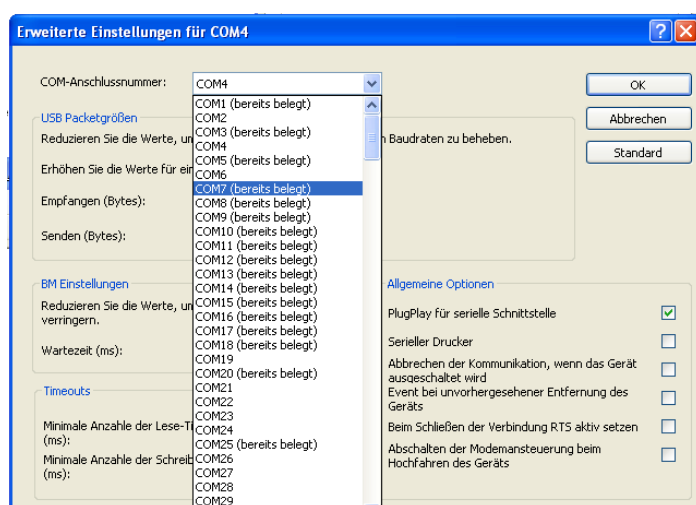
Erweiterte Einstellungen für COM4

COM-Anschlussnummer: COM4

OK
Abbrechen
Standard

USB Packetgrößen
Reduzieren Sie die Werte, un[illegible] n Baudraten zu beheben.
Erhöhen Sie die Werte für ei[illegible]
Empfangen (Bytes):
Senden (Bytes):

COM1 (bereits belegt)
COM2
COM3 (bereits belegt)
COM4
COM5 (bereits belegt)
COM6
COM7 (bereits belegt)
COM8 (bereits belegt)
COM9 (bereits belegt)
COM10 (bereits belegt)
COM11 (bereits belegt)
COM12 (bereits belegt)
COM13 (bereits belegt)
COM14 (bereits belegt)
COM15 (bereits belegt)
COM16 (bereits belegt)
COM17 (bereits belegt)
COM18 (bereits belegt)
COM19
COM20 (bereits belegt)
COM21
COM22
COM23
COM24
COM25 (bereits belegt)
COM26
COM27
COM28
COM29

BM Einstellungen
Reduzieren Sie die Werte, un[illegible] verringern.
Wartezeit (ms):

Allgemeine Optionen
PlugPlay für serielle Schnittstelle
Serieller Drucker
Abbrechen der Kommunikation, wenn das Gerät ausgeschaltet wird
Event bei unvorhergesehener Entfernung des Geräts
Beim Schließen der Verbindung RTS aktiv setzen
Abschalten der Modemansteuerung beim Hochfahren des Geräts

Timeouts
Minimale Anzahle der Lese-Ti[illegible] (ms):
Minimale Anzahle der Schreib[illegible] (ms):